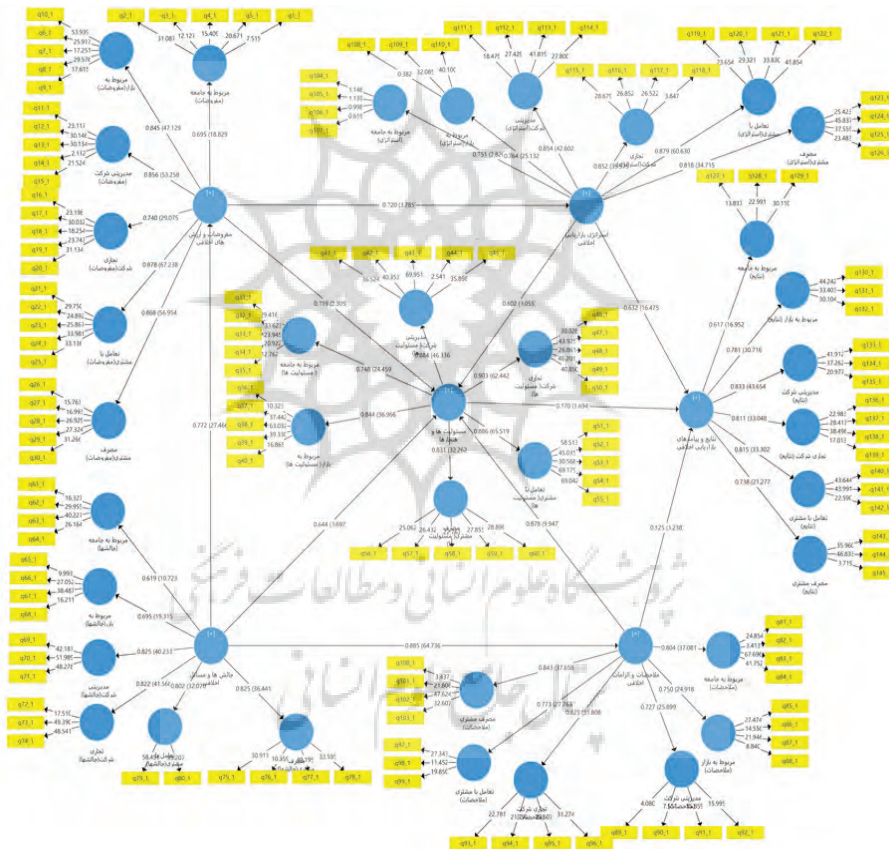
q10_1
q6_1
q7_1
q8_1
q9_1
53.935
25.917
17.251
29.576
17.601
مربوط به بازار (مفروضات)
q2_1
q3_1
q4_1
q5_1
q1_1
31.087
12.121
15.400
20.671
7.515
مربوط به جامعه (مفروضات)
q11_1
q12_1
q13_1
q14_1
q15_1
23.115
30.14
30.134
2.132
21.524
مدیریتی شرکت (مفروضات)
q16_1
q17_1
q18_1
q19_1
q20_1
23.198
30.032
18.254
23.742
31.134
تجاری شرکت (مفروضات)
q21_1
q22_1
q23_1
q24_1
q25_1
29.750
24.892
25.867
23.987
33.139
تعامل با مشتری (مفروضات)
q26_1
q27_1
q28_1
q29_1
q30_1
15.762
16.992
26.925
27.324
31.260
مصرف مشتری (مفروضات)
q61_1
q62_1
q63_1
q64_1
16.327
29.997
40.227
26.164
مربوط به جامعه (چالشها)
q65_1
q66_1
q67_1
q68_1
9.993
27.05
38.487
16.211
مربوط به بازار (چالشها)
q69_1
q70_1
q71_1
42.181
51.987
48.278
مدیریتی شرکت (چالشها)
q72_1
q73_1
q74_1
17.510
49.390
48.541
تجاری شرکت (چالشها)
q79_1
q80_1
58.498
مشتری (چالشها)
q75_1
q76_1
q77_1
q78_1
30.911
10.351
32.550
0.845 (47.129)
0.695 (18.829)
0.856 (53.258)
0.740 (29.075)
0.978 (67.238)
0.868 (56.954)
0.772 (27.466)
0.619 (10.723)
0.695 (19.315)
0.825 (40.233)
0.822 (41.56)
0.802 (32.078)
0.825 (36.441)
مفروضات و ارزش های اخلاقی
0.720 (17.785)
q108_1
q109_1
q110_1
q111_1
q112_1
q113_1
q114_1
0.382
32.061
40.100
18.470
27.420
47.815
27.800
q104_1
q105_1
q106_1
q107_1
5.148
1.135
0.958
0.615
مربوط به جامعه (استراتژی)
مربوط به بازار (استراتژی)
مدیریتی شرکت (استراتژی)
q115_1
q116_1
q117_1
q118_1
28.671
26.852
26.522
3.847
تجاری شرکت (استراتژی)
q119_1
q120_1
q121_1
q122_1
23.654
29.321
35.83
45.854
تعامل با مشتری (استراتژی)
q123_1
q124_1
q125_1
q126_1
25.422
45.833
37.557
23.487
مصرف مشتری (استراتژی)
0.753 (7.82)
0.764 (25.132)
0.854 (42.602)
0.852 (39.428)
0.879 (60.630)
0.818 (34.715)
استراتژی بازاریابی اخلاقی
q127_1
q128_1
q129_1
13.853
22.991
30.150
مربوط به جامعه (نتایج)
q130_1
q131_1
q132_1
44.242
33.407
30.104
مربوط به بازار (نتایج)
q133_1
q134_1
q135_1
41.912
37.262
20.972
مدیریتی شرکت (نتایج)
q136_1
q137_1
q138_1
q139_1
22.983
28.412
38.498
17.037
تجاری شرکت (نتایج)
q140_1
q141_1
q142_1
43.644
43.991
22.590
تعامل با مشتری (نتایج)
q143_1
q144_1
q145_1
35.960
66.833
3.715
مصرف مشتری (نتایج)
0.617 (16.952)
0.781 (30.716)
0.833 (43.654)
0.811 (33.048)
0.815 (33.302)
0.738 (21.277)
نتایج و پیامدهای بازاریابی اخلاقی
0.632 (16.475)
q41_1
q42_1
q43_1
q44_1
q45_1
36.524
40.852
69.951
2.541
35.850
مدیریتی شرکت (مسئولیت)
q31_1
q32_1
q33_1
q34_1
q35_1
19.416
33.627
23.948
10.920
22.762
مربوط به جامعه (مسئولیت ها)
q36_1
q37_1
q38_1
q39_1
q40_1
10.321
37.442
63.030
39.330
16.867
مربوط به بازار (مسئولیت ها)
q46_1
q47_1
q48_1
q49_1
q50_1
30.025
43.921
26.863
41.205
40.806
تجاری شرکت (مسئولیت ها)
q51_1
q52_1
q53_1
q54_1
q55_1
58.513
45.035
30.566
68.175
69.042
تعامل با مشتری (مسئولیت ها)
q56_1
q57_1
q58_1
q59_1
q60_1
25.062
26.432
30.025
27.851
28.896
مشتری (مسئولیت)
0.759 (2.303)
0.884 (46.136)
0.748 (24.459)
0.903 (62.442)
0.844 (36.956)
0.806 (55.519)
0.831 (32.262)
0.602 (3.055)
0.170 (3.494)
مسئولیت ها و تعهدها
0.644 (3.887)
0.870 (9.947)
0.125 (3.238)
چالش ها و مسایل اخلاقی
0.885 (64.736)
ملاحظات و الزامات اخلاقی
q100_1
q101_1
q102_1
q103_1
3.817
21.806
47.624
32.607
مصرف مشتری (ملاحظات)
q97_1
q98_1
q99_1
27.341
11.452
19.850
تعامل با مشتری (ملاحظات)
q93_1
q94_1
q95_1
q96_1
22.781
21.950
31.274
تجاری شرکت (ملاحظات)
0.843 (37.658)
0.773 (27.763)
0.825 (31.808)
0.604 (37.081)
0.750 (24.916)
0.727 (25.899)
q81_1
q82_1
q83_1
q84_1
24.854
3.413
67.698
41.752
مربوط به جامعه (ملاحظات)
q85_1
q86_1
q87_1
q88_1
27.474
14.558
21.940
8.840
مربوط به بازار (ملاحظات)
q89_1
q90_1
q91_1
q92_1
4.080
7.350
15.991
مدیریتی شرکت (ملاحظات)
پژوهشگاه علوم انسانی و مطالعات فرهنگی
پرتال جامع علوم انسانی